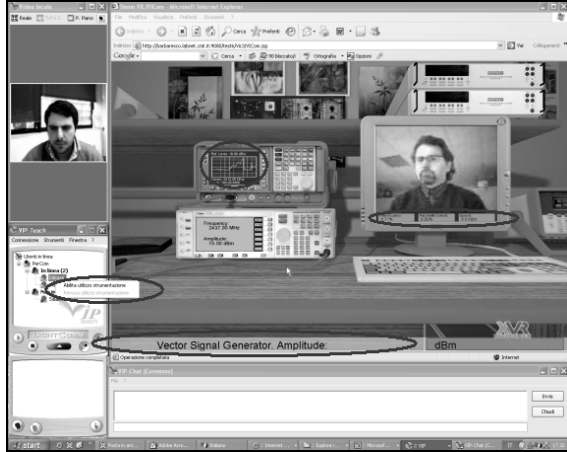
Video locale
Reale
P. Piano
Demo RE/VICom - Microsoft Internet Explorer
File Modifica Visualizza Preferiti Strumenti ?
Indietro
Cerca
Preferiti
Indirizzo http://barbarecco.labret.unit.it:8080/tesb/Vic3/VICom.jsp
Vai
Collegamenti
Google
Cerca
90 bloccati
Controllo ortografico
Opzioni
VIP-Teach
Connessione Strumenti Finestra ?
Utenti in linea
ReVCom
In linea (2)
Abilita utilizzo strumentazione
Revoca utilizzo strumentazione
Frequency
2437.00 MHz
Amplitude
-10.00 dBm
Vector Signal Generator. Amplitude:
dBm
Operazione completata
Internet
VIP-Chat (Comune)
File ?
Invia
Chiudi
start